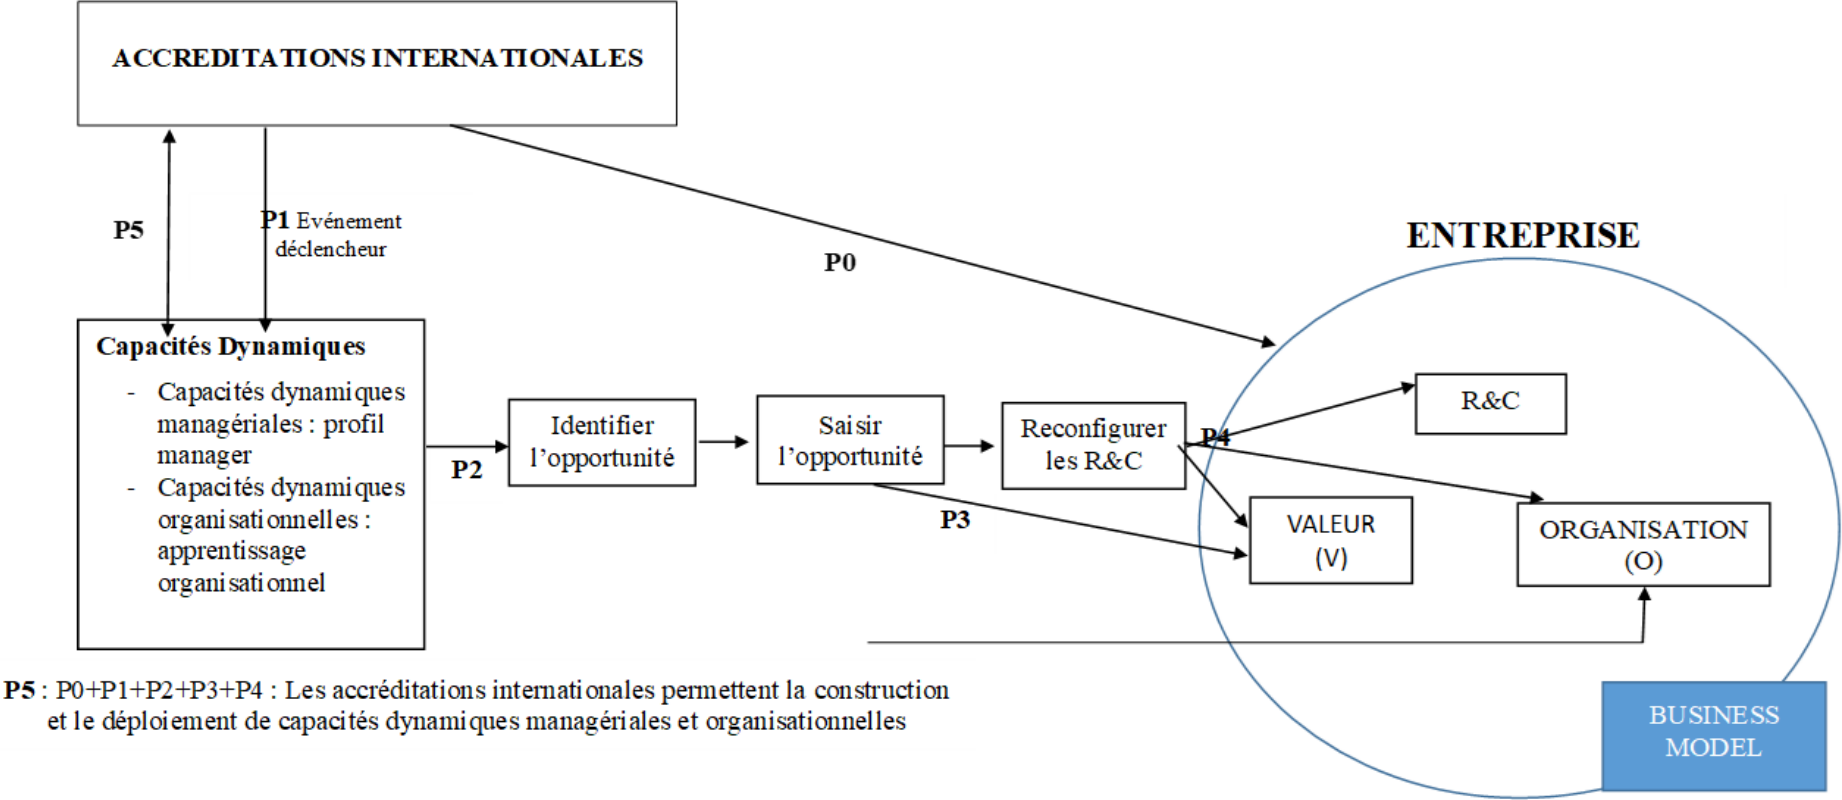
ACCREDITATIONS INTERNATIONALES

P5

P1 Evénement déclencheur

P0

ENTREPRISE

Capacités Dynamiques
- Capacités dynamiques managériales : profil manager
- Capacités dynamiques organisationnelles : apprentissage organisationnel

P2

Identifier l'opportunité

Saisir l'opportunité

Reconfigurer les R&C

P4

R&C

P3

VALEUR (V)

ORGANISATION (O)

P5 : P0+P1+P2+P3+P4 : Les accréditations internationales permettent la construction et le déploiement de capacités dynamiques managériales et organisationnelles

BUSINESS MODEL